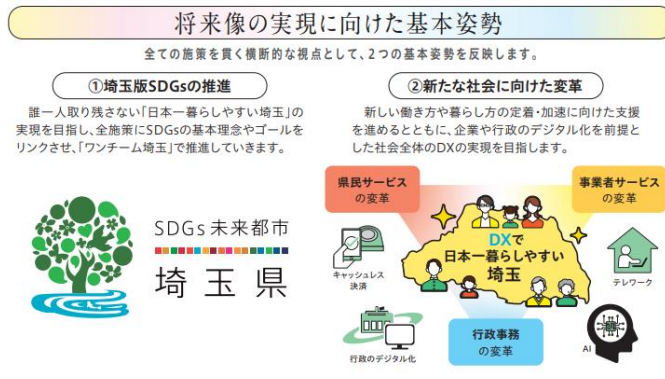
将来像の実現に向けた基本姿勢

全ての施策を貫く横断的な視点として、2つの基本姿勢を反映します。

①埼玉版SDGsの推進

誰一人取り残さない「日本一暮らしやすい埼玉」の実現を目指し、全施策にSDGsの基本理念やゴールをリンクさせ、「ワンチーム埼玉」で推進していきます。

SDGs未来都市

埼玉県

②新たな社会に向けた変革

新しい働き方や暮らし方の定着・加速に向けた支援を進めるとともに、企業や行政のデジタル化を前提とした社会全体のDXの実現を目指します。

県民サービスの変革

事業者サービスの変革

DXで日本一暮らしやすい埼玉

キャッシュレス決済

テレワーク

行政事務の変革

行政のデジタル化

AI